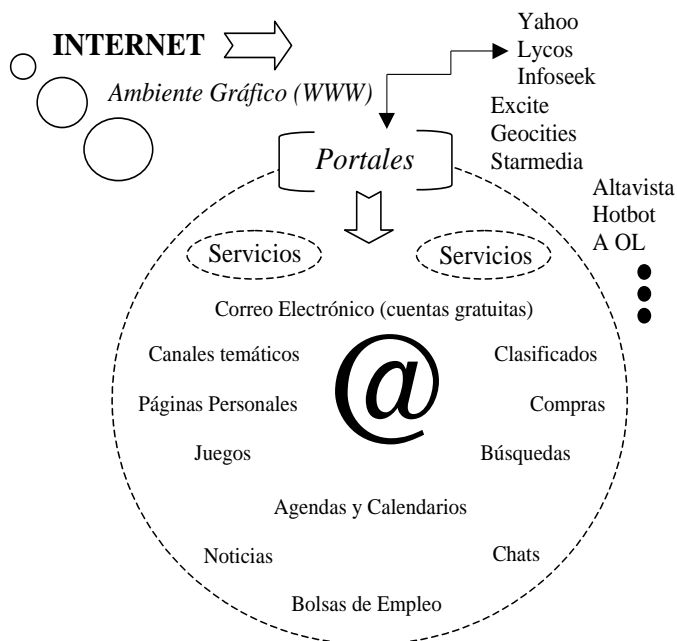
INTERNET

Ambiente Gráfico (WWW)

Yahoo
Lycos
Infoseek
Excite
Geocities
Starmedia
Altavista
Hotbot
A OL

Portales

Servicios

Servicios

Correo Electrónico (cuentas gratuitas)

Canales temáticos

Clasificados

@

Páginas Personales

Compras

Juegos

Búsquedas

Agendas y Calendarios

Noticias

Chats

Bolsas de Empleo